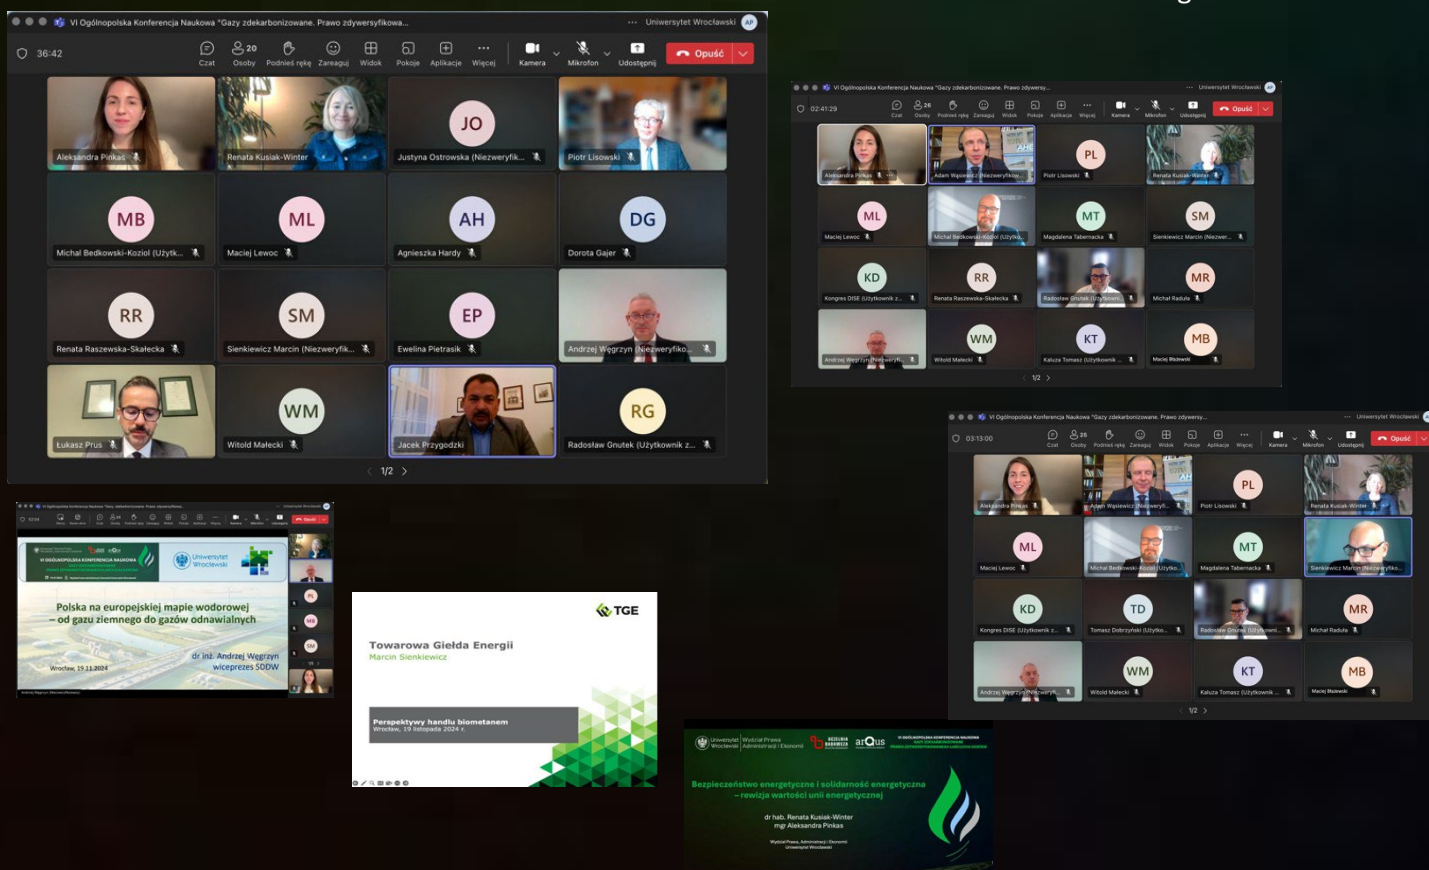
VI Ogólnopolska Konferencja Naukowa "Gazy zdekarbonizowane. Prawo zdywersyfikowa... Uniwersytet Wrocławski AP

36:42

Czat Osoby 20 Podnieś rękę Zareaguj Widok Pokoje Aplikacje Więcej Kamera Mikrofon Udostępnij Opuść

Aleksandra Pinkas
Renata Kusiak-Winter
JO Justyna Ostrowska (Niezweryfik...
Piotr Lisowski
MB Michał Bedkowski-Kozioł (Użytk...
ML Maciej Lewoc
AH Agnieszka Hardy
DG Dorota Gajer
RR Renata Raszewska-Skałecka
SM Sienkiewicz Marcin (Niezweryfik...
EP Ewelina Pietrasik
Andrzej Węgrzyn (Niezweryfiko...
Łukasz Prus
WM Witold Małecki
Jacek Przygodzki
RG Radosław Gnutek (Użytkownik z...

1/2

VI Ogólnopolska Konferencja Naukowa "Gazy zdekarbonizowane. Prawo zdywersy... Uniwersytet Wrocławski

02:41:29

Czat Osoby 26 Podnieś rękę Zareaguj Widok Pokoje Aplikacje Więcej Kamera Mikrofon Udostępnij Opuść

Aleksandra Pinkas
Adam Wajewicz (Niezweryfikow...
PL Piotr Lisowski
Renata Kusiak-Winter
ML Maciej Lewoc
Michał Bedkowski-Kozioł (Użytk...
MT Magdalena Tabernacka
SM Sienkiewicz Marcin (Niezwer...
KD Kongres DISE (Użytkownik z...
RR Renata Raszewska-Skałecka
Radosław Gnutek (Użytkown...
MR Michał Raduła
Andrzej Węgrzyn (Niezweryfi...
WM Witold Małecki
KT Kaluza Tomasz (Użytkownik ...
MB Maciej Malewski

1/2

VI Ogólnopolska Konferencja Naukowa "Gazy zdekarbonizowane. Prawo zdywersy... Uniwersytet Wrocławski

03:13:00

Czat Osoby 25 Podnieś rękę Zareaguj Widok Pokoje Aplikacje Więcej Kamera Mikrofon Udostępnij Opuść

Aleksandra Pinkas
Adam Wajewicz (Niezweryfi...
PL Piotr Lisowski
Renata Kusiak-Winter
ML Maciej Lewoc
Michał Bedkowski-Kozioł (Użytko...
MT Magdalena Tabernacka
Sienkiewicz Marcin (Niezweryfiko...
KD Kongres DISE (Użytkownik z...
TD Tomasz Dobrzyński (Użytko...
Radosław Gnutek (Użytkowni...
MR Michał Raduła
Andrzej Węgrzyn (Niezweryfi...
WM Witold Małecki
KT Kaluza Tomasz (Użytkownik ...
MB Maciej Malewski

1/2

Uniwersytet Wrocławski

Polska na europejskiej mapie wodorowej – od gazu ziemnego do gazów odnawialnych

dr inż. Andrzej Węgrzyn wiceprezes SDDW

Wrocław, 19.11.2024

TGE

Towarowa Giełda Energii
Marcin Sienkiewicz

Perspektywy handlu biometanem
Wrocław, 19 listopada 2024 r.

Uniwersytet Wrocławski Wydział Prawa, Administracji i Ekonomii
arqus

Bezpieczeństwo energetyczne i solidarność energetyczna – rewizja wartości unii energetycznej

dr hab. Renata Kusiak-Winter
mgr Aleksandra Pinkas

Wydział Prawa, Administracji i Ekonomii
Uniwersytet Wrocławski